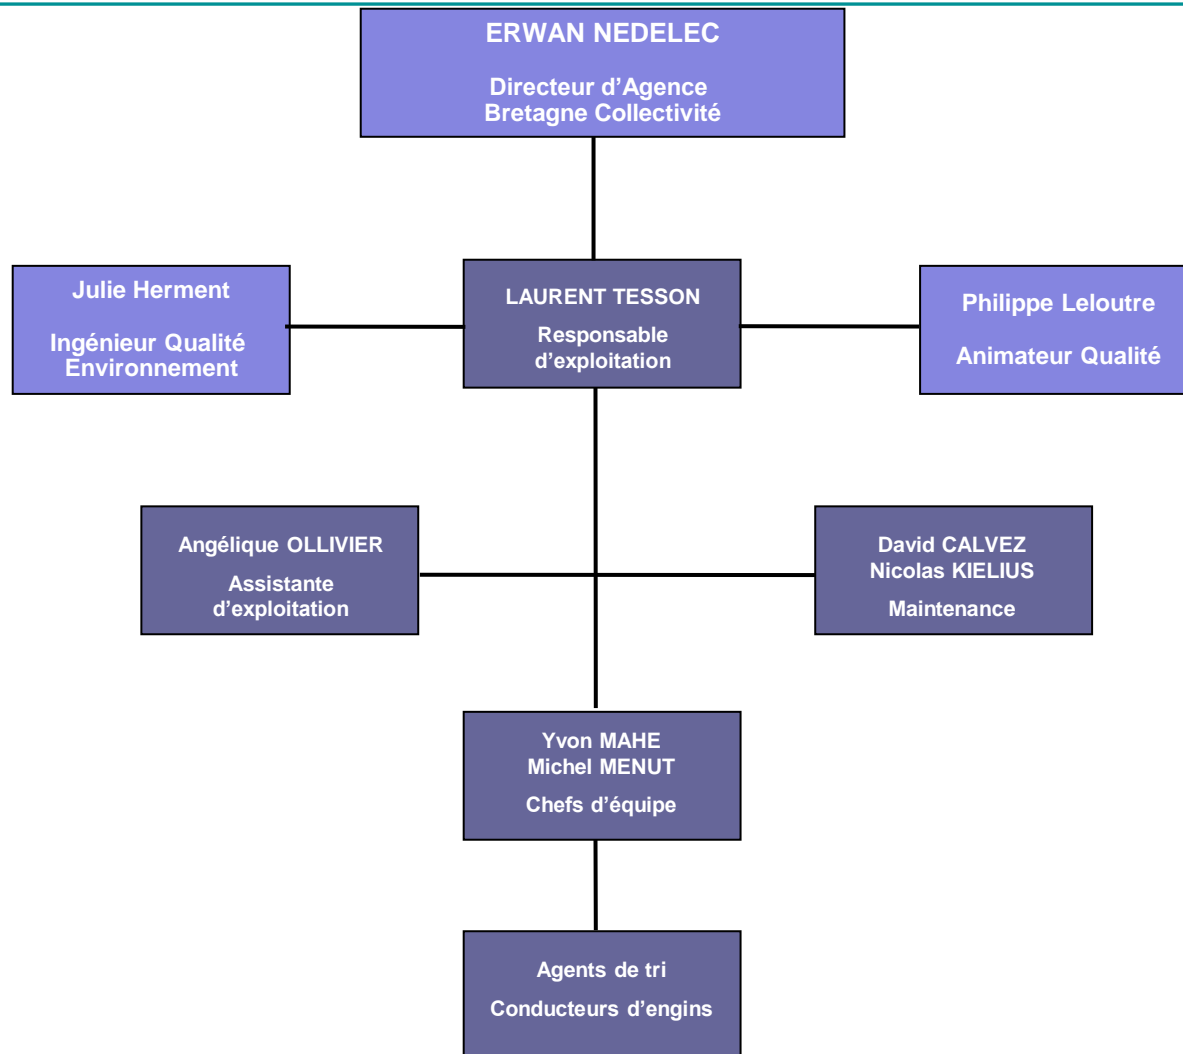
ERWAN NEDELEC

Directeur d’Agence
Bretagne Collectivité

Julie Herment

Ingénieur Qualité
Environnement

LAURENT TESSON

Responsable
d’exploitation

Philippe Leloutre

Animateur Qualité

Angélique OLLIVIER

Assistante
d’exploitation

David CALVEZ
Nicolas KIELIUS

Maintenance

Yvon MAHE
Michel MENUT

Chefs d’équipe

Agents de tri

Conducteurs d’engins